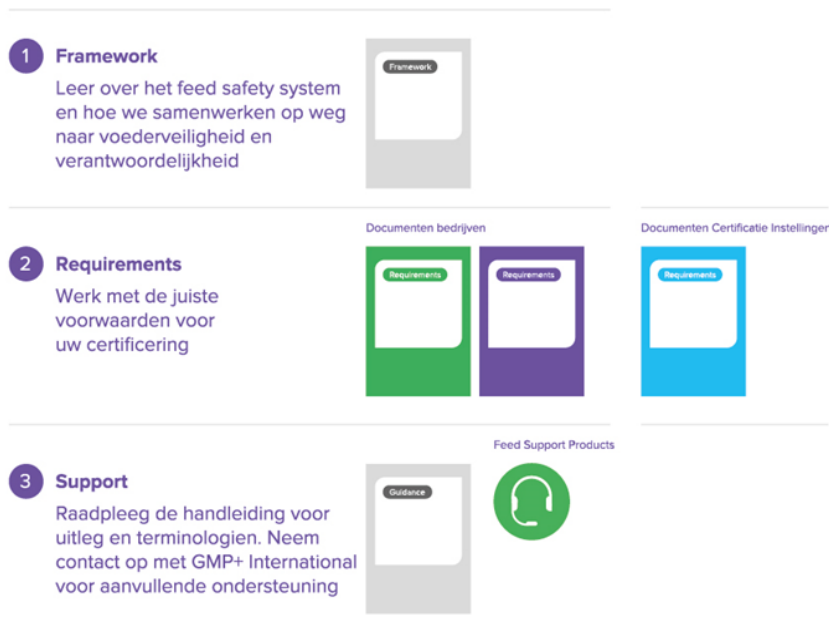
1 Framework

Leer over het feed safety system en hoe we samenwerken op weg naar voederveiligheid en verantwoordelijkheid

Framework

Documenten bedrijven

Documenten Certificatie Instellingen

2 Requirements

Werk met de juiste voorwaarden voor uw certificering

Requirements

Requirements

Requirements

Feed Support Products

3 Support

Raadpleeg de handleiding voor uitleg en terminologien. Neem contact op met GMP+ International voor aanvullende ondersteuning

Guidance